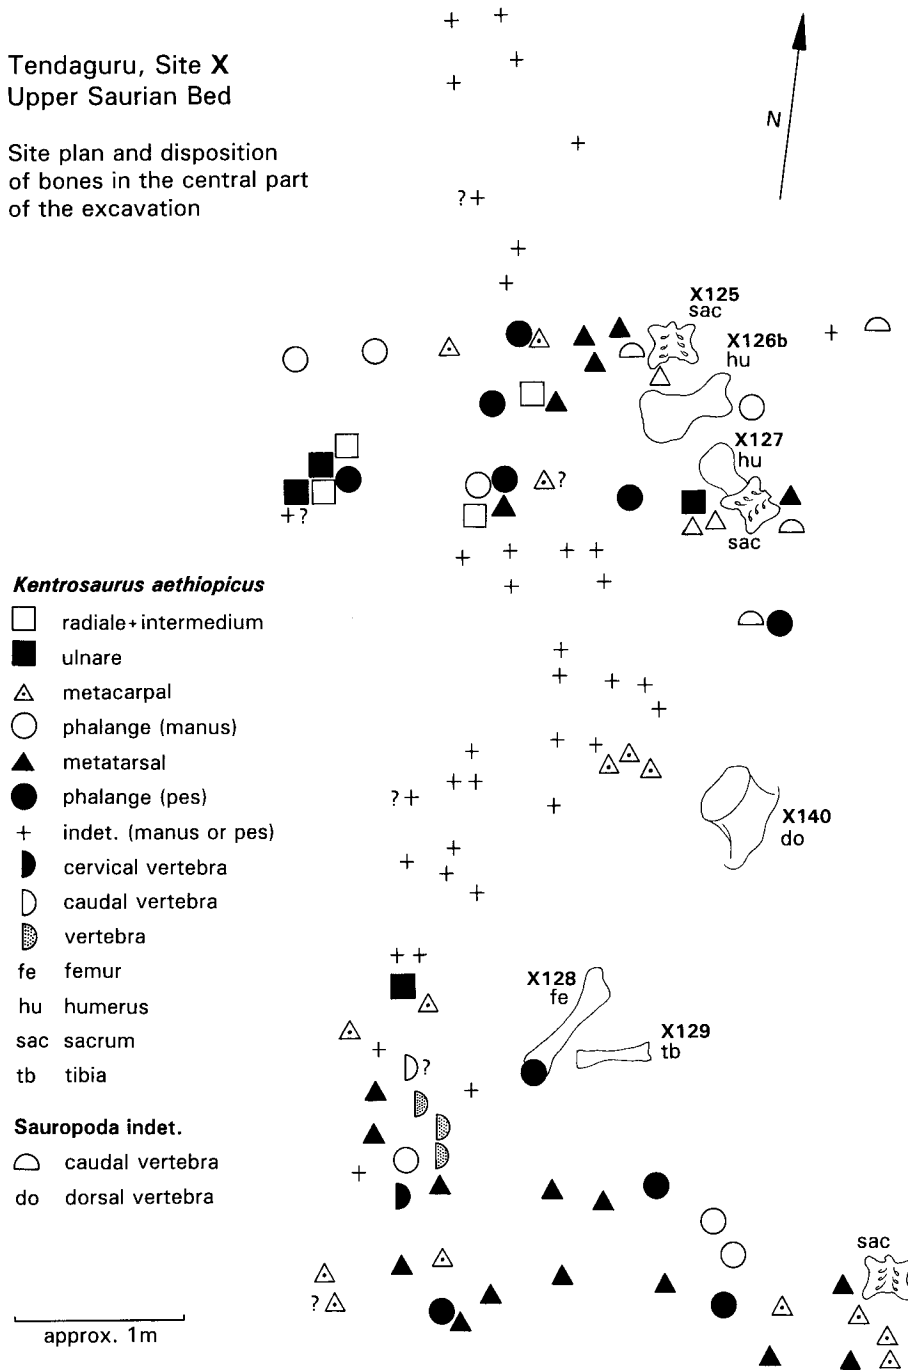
Tendaguru, Site **X**
Upper Saurian Bed

Site plan and disposition of bones in the central part of the excavation

N

+ +
+
+
+
?+
+
+

**X125**
sac
**X126b**
hu
+
**X127**
hu
sac
+?
△?
+ + + +
+ +

***Kentrosaurus aethiopicus***
□ radiale+intermedium
■ ulnare
△ metacarpal
○ phalange (manus)
▲ metatarsal
● phalange (pes)
+ indet. (manus or pes)
◗ cervical vertebra
D caudal vertebra
◗ vertebra
fe femur
hu humerus
sac sacrum
tb tibia

**Sauropoda indet.**
⌓ caudal vertebra
do dorsal vertebra

+
+ + +
+
+ + +
+
?+ + +
+
**X140**
do
+
+
+
+
+ +
**X128**
fe
**X129**
tb
+
D?
+
+
sac
?△

approx. 1m